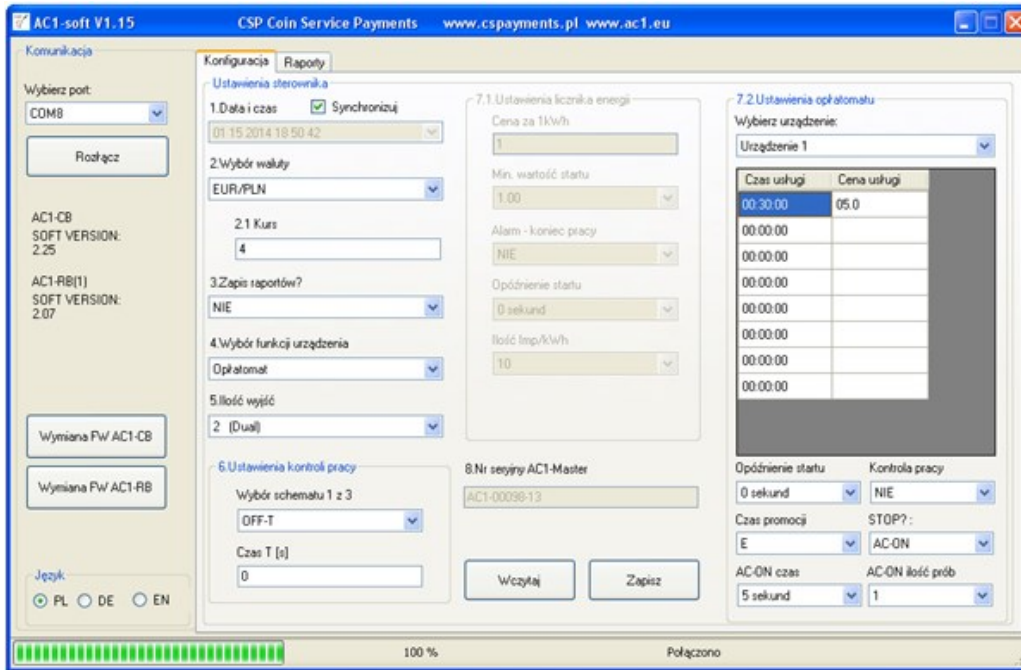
AC1-soft V1.15 CSP Coin Service Payments www.cspayments.pl www.ac1.eu

Komunikacja

Wybierz port:
COM8
Rozłącz

AC1-CB
SOFT VERSION:
2.25

AC1-RB(1)
SOFT VERSION:
2.07

Wymiana FW AC1-CB

Wymiana FW AC1-RB

Język
PL DE EN

Konfiguracja Raporty

Ustawienia sterownika
1.Data i czas Synchronizuj
01 15 2014 18 50 42

2.Wybór waluty
EUR/PLN

2.1 Kurs
4

3.Zapis raportów?
NIE

4.Wybór funkcji urządzenia
Opłatomat

5.Ilość wyjść
2 (Dual)

6.Ustawienia kontroli pracy
Wybór schematu 1 z 3
OFF-T
Czas T [s]
0

7.1.Ustawienia licznika energii
Cena za 1kWh
1
Min. wartość startu
1.00
Alarm - koniec pracy
NIE
Opóźnienie startu
0 sekund
Ilość Imp/kWh
10

8.Nr seryjny AC1-Master
AC1-00098-13

Wczytaj Zapisz

7.2.Ustawienia opłatomatu
Wybierz urządzenie:
Urządzenie 1

| Czas usługi | Cena usługi |
|---|---|
| 00:30:00 | 05.0 |
| 00:00:00 | |
| 00:00:00 | |
| 00:00:00 | |
| 00:00:00 | |
| 00:00:00 | |
| 00:00:00 | |
| 00:00:00 | |

Opóźnienie startu
0 sekund
Kontrola pracy
NIE
Czas promocji
E
STOP? :
AC-ON
AC-ON czas
5 sekund
AC-ON ilość prób
1

100 %
Połączono